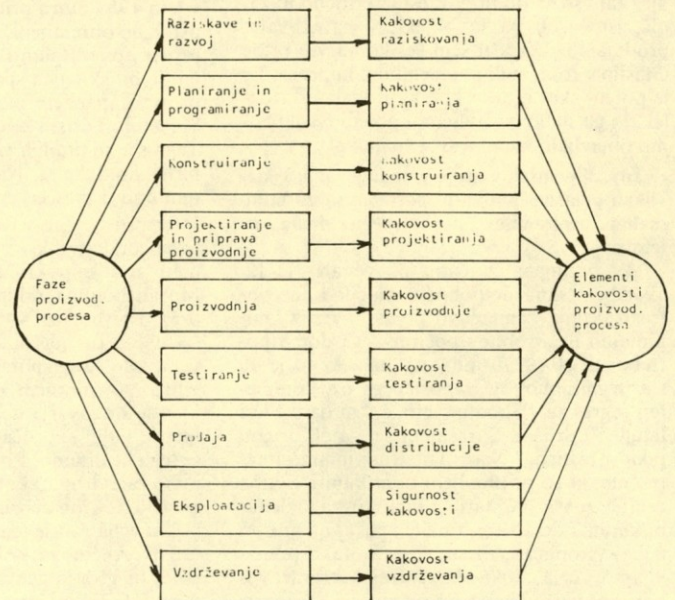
Faze proizvod. procesa

Raziskave in razvoj

Planiranje in programiranje

Konstruiranje

Projektiranje in priprava proizvodnje

Proizvodnja

Testiranje

Prodaja

Eksploatacija

Vzdrževanje

Kakovost raziskovanja

Kakovost planiranja

Kakovost konstruiranja

Kakovost projektiranja

Kakovost proizvodnje

Kakovost testiranja

Kakovost distribucije

Sigurnost kakovosti

Kakovost vzdrževanja

Elementi kakovosti proizvod. procesa